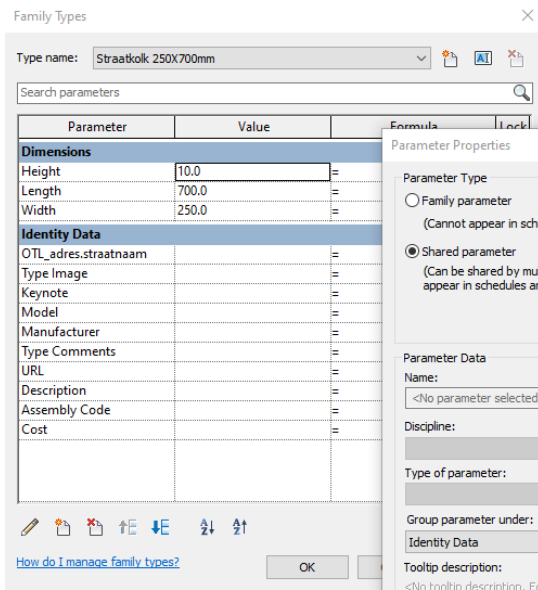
Family Types

Type name: Straatkolk 250X700mm

Search parameters

| Parameter | Value | Formula | Lock |
|---|---|---|---|
| **Dimensions** | | | |
| Height | 10.0 | = | |
| Length | 700.0 | = | |
| Width | 250.0 | = | |
| **Identity Data** | | | |
| OTL_adres.straatnaam | | = | |
| Type Image | | = | |
| Keynote | | = | |
| Model | | = | |
| Manufacturer | | = | |
| Type Comments | | = | |
| URL | | = | |
| Description | | = | |
| Assembly Code | | = | |
| Cost | | = | |

How do I manage family types?

OK

Parameter Properties

Parameter Type

Family parameter

(Cannot appear in sch

Shared parameter

(Can be shared by mu appear in schedules ar

Parameter Data

Name:

<No parameter selected

Discipline:

Type of parameter:

Group parameter under:

Identity Data

Tooltip description:

<No tooltip description. E